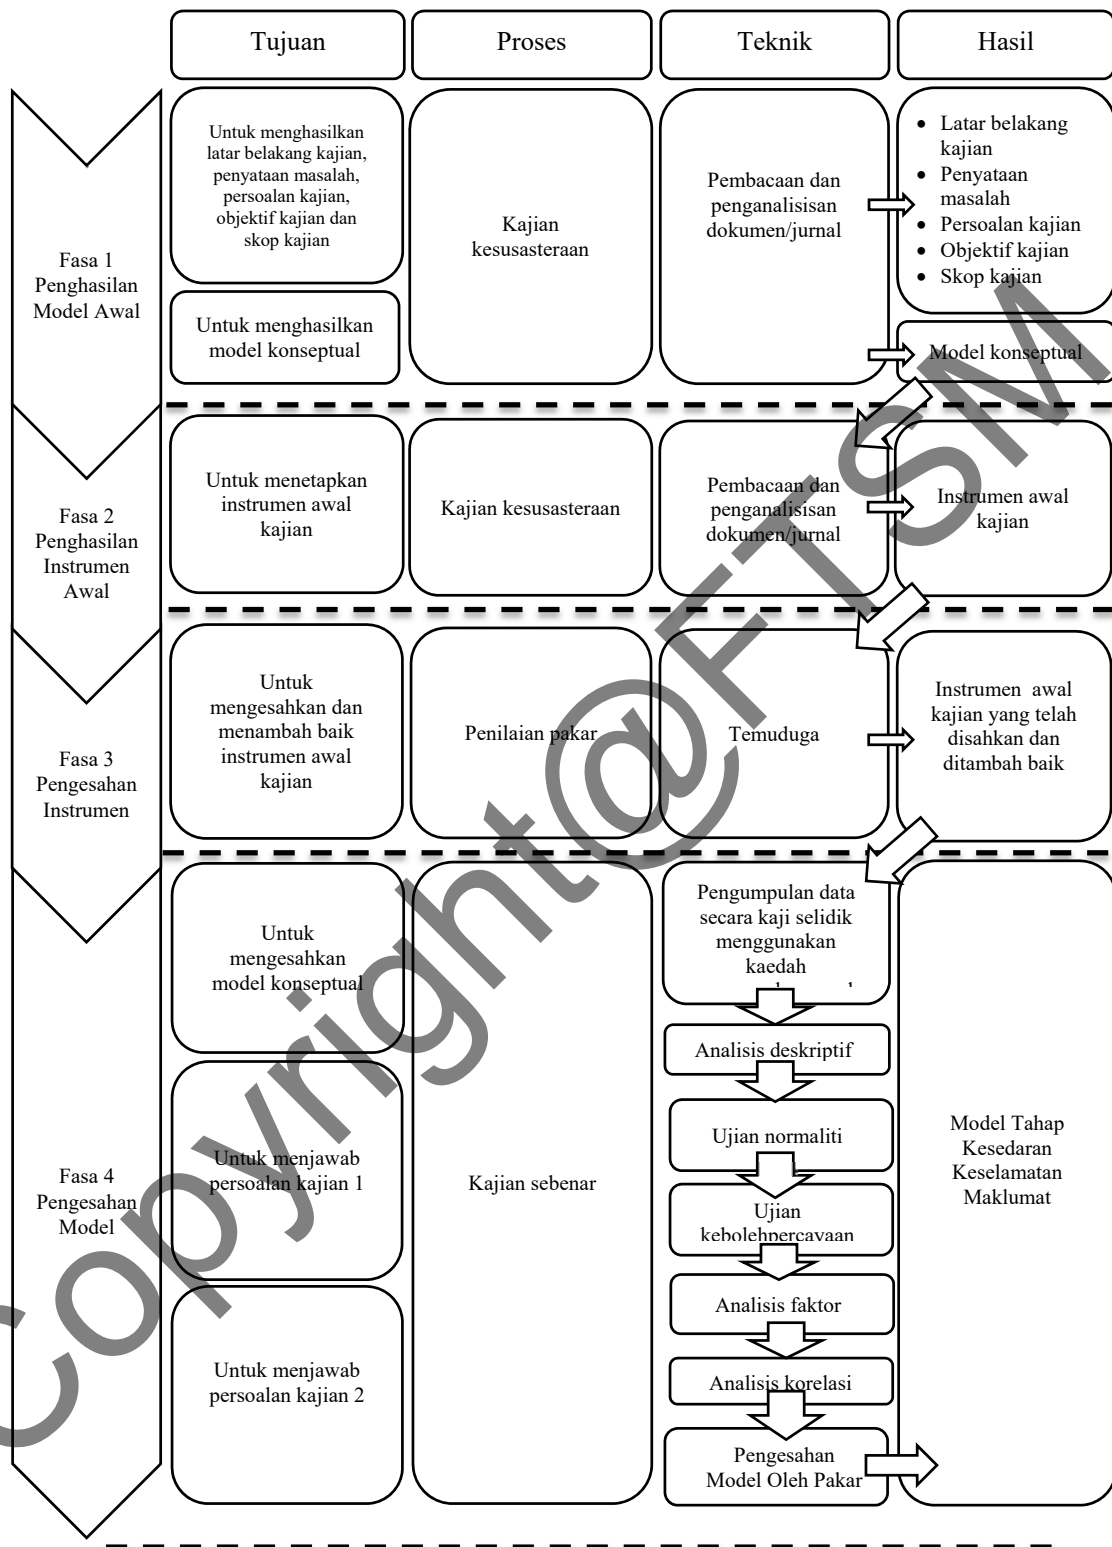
| | Tujuan | Proses | Teknik | Hasil |
|---|---|---|---|---|
| Fasa 1 Penghasilan Model Awal | Untuk menghasilkan latar belakang kajian, penyataan masalah, persoalan kajian, objektif kajian dan skop kajian | Kajian kesusasteraan | Pembacaan dan penganalisisan dokumen/jurnal | • Latar belakang kajian • Penyataan masalah • Persoalan kajian • Objektif kajian • Skop kajian |
| | Untuk menghasilkan model konseptual | | | Model konseptual |
| Fasa 2 Penghasilan Instrumen Awal | Untuk menetapkan instrumen awal kajian | Kajian kesusasteraan | Pembacaan dan penganalisisan dokumen/jurnal | Instrumen awal kajian |
| Fasa 3 Pengesahan Instrumen | Untuk mengesahkan dan menambah baik instrumen awal kajian | Penilaian pakar | Temuduga | Instrumen awal kajian yang telah disahkan dan ditambah baik |
| Fasa 4 Pengesahan Model | Untuk mengesahkan model konseptual | Kajian sebenar | Pengumpulan data secara kaji selidik menggunakan kaedah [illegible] | Model Tahap Kesedaran Keselamatan Maklumat |
| | Untuk menjawab persoalan kajian 1 | | Analisis deskriptif | |
| | | | Ujian normaliti | |
| | | | Ujian kebolehpercayaan | |
| | Untuk menjawab persoalan kajian 2 | | Analisis faktor | |
| | | | Analisis korelasi | |
| | | | Pengesahan Model Oleh Pakar | |

Copyright@FTSM